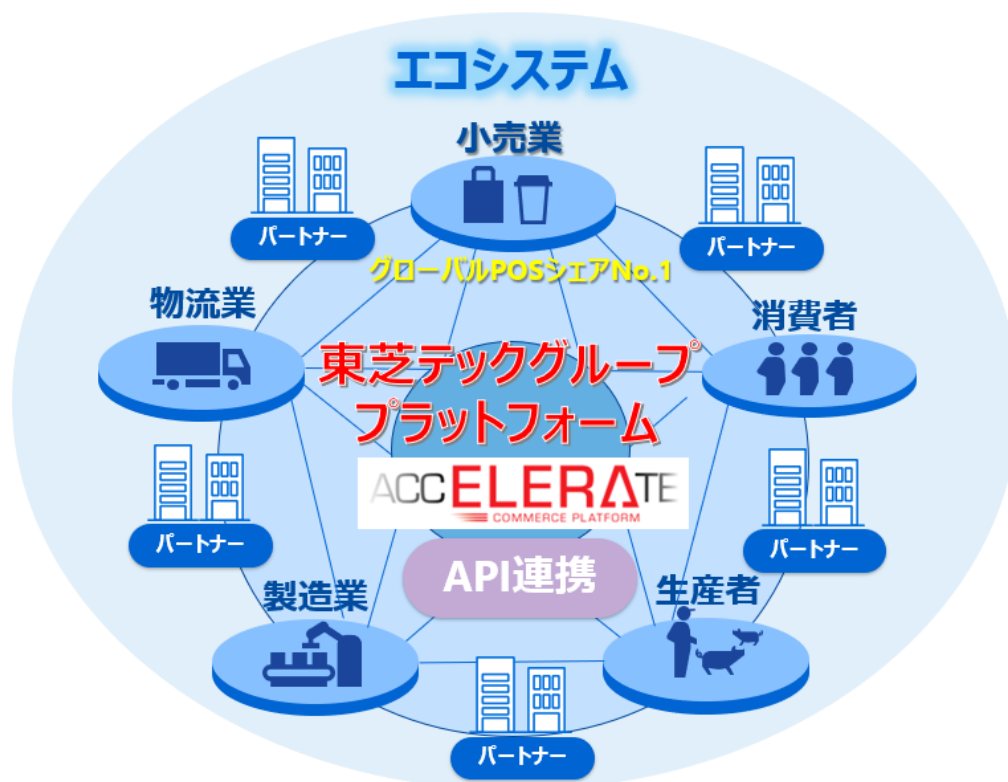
エコシステム

小売業

パートナー

パートナー

グローバルPOSシェアNo.1

物流業

消費者

東芝テックグループ
プラットフォーム

ACCELERATE
COMMERCE PLATFORM

パートナー

パートナー

API連携

製造業

生産者

パートナー